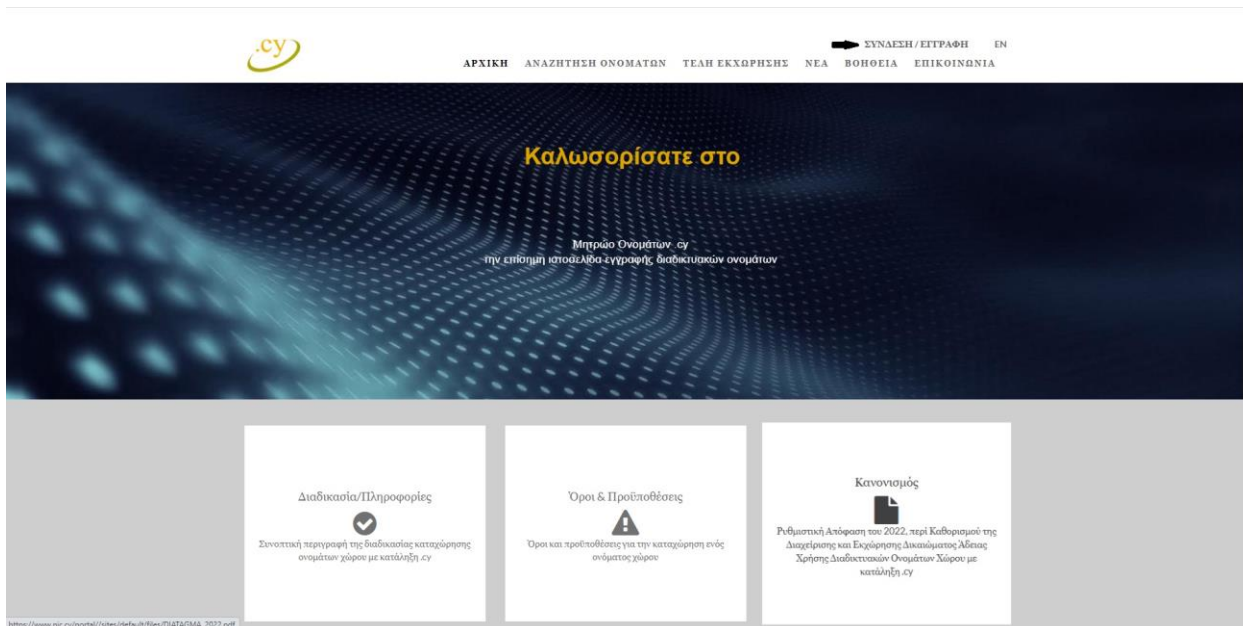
.cy

ΣΥΝΔΕΣΗ/ΕΓΓΡΑΦΗ EN

ΑΡΧΙΚΗ ΑΝΑΖΗΤΗΣΗ ΟΝΟΜΑΤΩΝ ΤΕΛΗ ΕΚΧΩΡΗΣΗΣ ΝΕΑ ΒΟΗΘΕΙΑ ΕΠΙΚΟΙΝΩΝΙΑ

Καλωσορίσατε στο

Μητρώο Ονομάτων .cy
την επίσημη ιστοσελίδα εγγραφής διαδικτυακών ονομάτων

Διαδικασία/Πληροφορίες

Συνοπτική περιγραφή της διαδικασίας καταχώρησης ονομάτων χώρου με κατάληξη .cy

Όροι & Προϋποθέσεις

Όροι και προϋποθέσεις για την καταχώρηση ενός ονόματος χώρου

Κανονισμός

Ρυθμιστική Απόφαση του 2022, περί Καθορισμού της Διαχείρισης και Εκχώρησης Δικαιώματος Άδειας Χρήσης Διαδικτυακών Ονομάτων Χώρου με κατάληξη .cy

https://www.nic.cy/portal//sites/default/files/DIATAGMA_2022.pdf